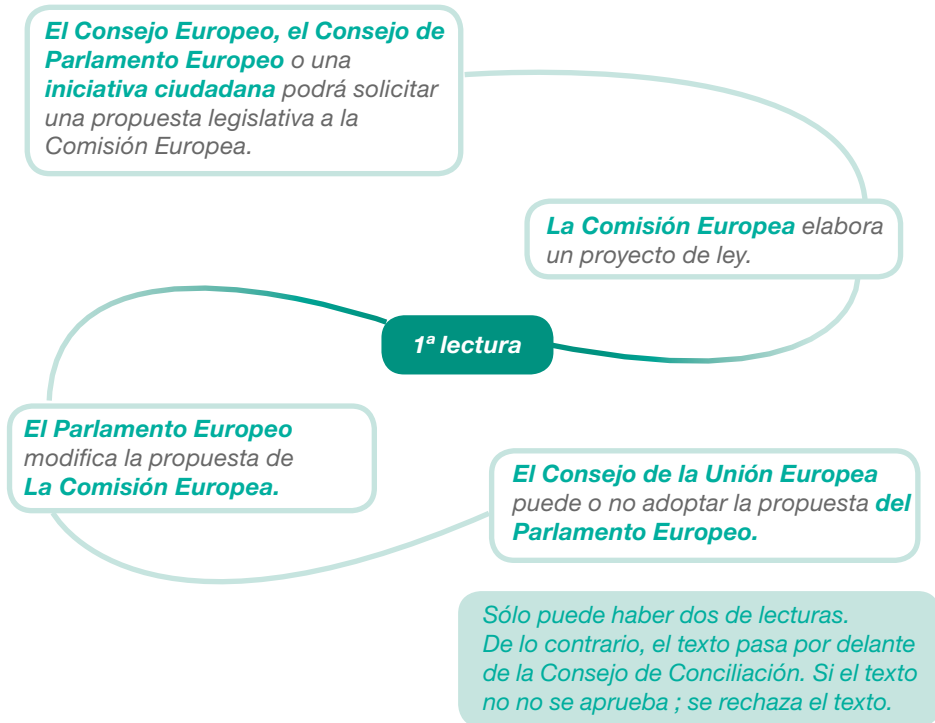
El Consejo Europeo, el Consejo de Parlamento Europeo o una iniciativa ciudadana podrá solicitar una propuesta legislativa a la Comisión Europea.

La Comisión Europea elabora un proyecto de ley.

1ª lectura

El Parlamento Europeo modifica la propuesta de La Comisión Europea.

El Consejo de la Unión Europea puede o no adoptar la propuesta del Parlamento Europeo.

Sólo puede haber dos de lecturas. De lo contrario, el texto pasa por delante de la Consejo de Conciliación. Si el texto no no se aprueba ; se rechaza el texto.